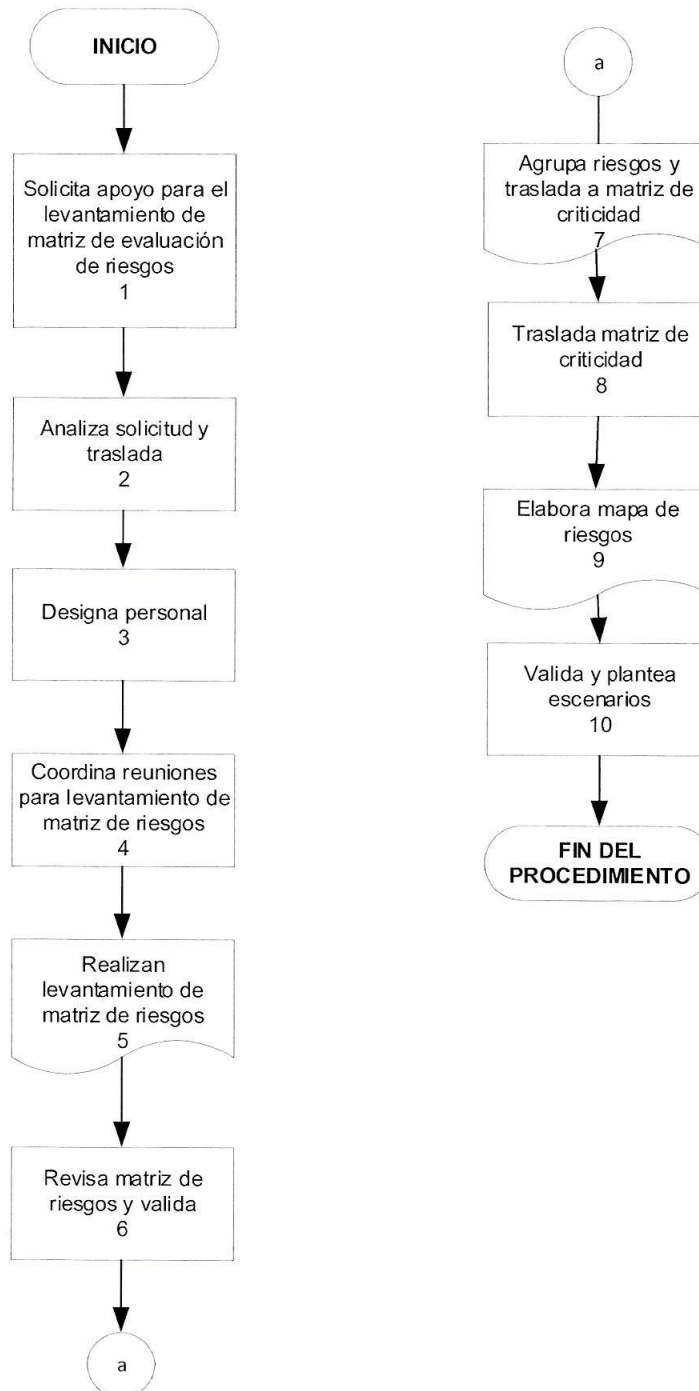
INICIO

Solicita apoyo para el levantamiento de matriz de evaluación de riesgos
1

Analiza solicitud y traslada
2

Designa personal
3

Coordina reuniones para levantamiento de matriz de riesgos
4

Realizan levantamiento de matriz de riesgos
5

Revisa matriz de riesgos y valida
6

a

a

Agrupa riesgos y traslada a matriz de criticidad
7

Traslada matriz de criticidad
8

Elabora mapa de riesgos
9

Valida y plantea escenarios
10

FIN DEL PROCEDIMIENTO